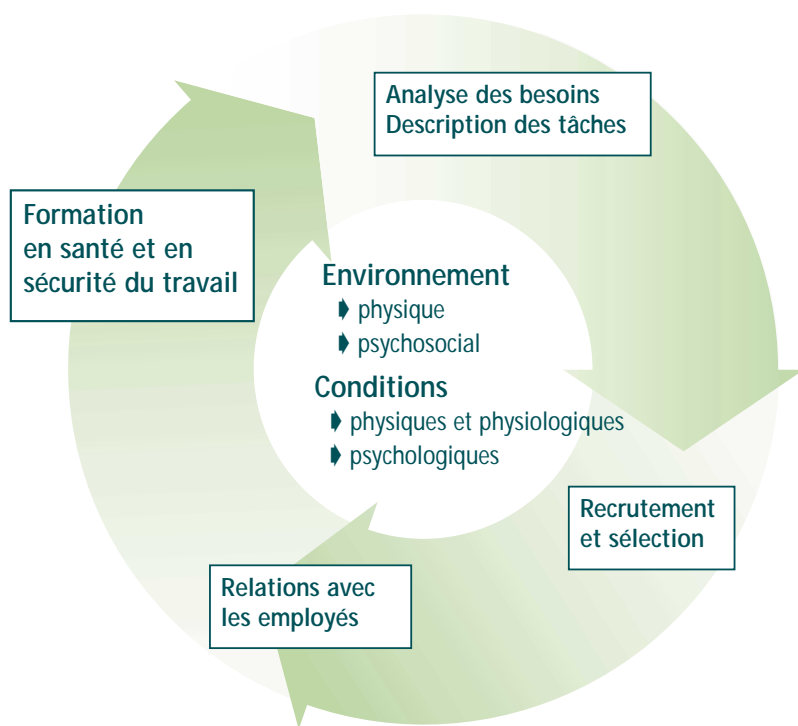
Analyse des besoins
Description des tâches

Formation
en santé et en
sécurité du travail

Environnement
physique
psychosocial

Conditions
physiques et physiologiques
psychologiques

Recrutement
et sélection

Relations avec
les employés